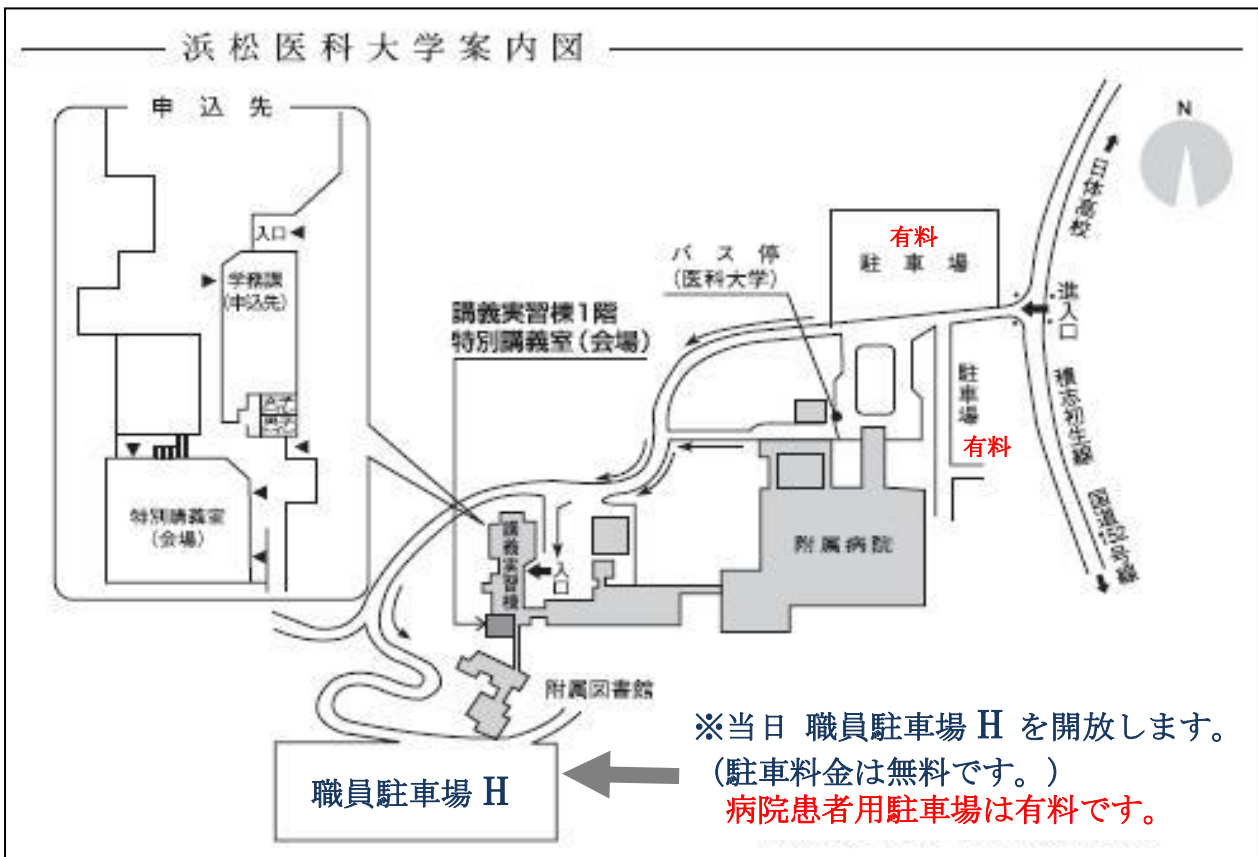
浜松医科大学案内図

申込先

入口

学務課
(申込先)

女子トイレ
男子トイレ

特別講義室
(会場)

講義実習棟1階
特別講義室(会場)

バス停
(医科大学)

有料
駐車場

日体高校

進入口

積志初生線

国道152号線

N

駐車場

有料

講義実習棟

入口

附属病院

附属図書館

職員駐車場 H

※当日 職員駐車場 H を開放します。
(駐車料金は無料です。)
病院患者用駐車場は有料です。